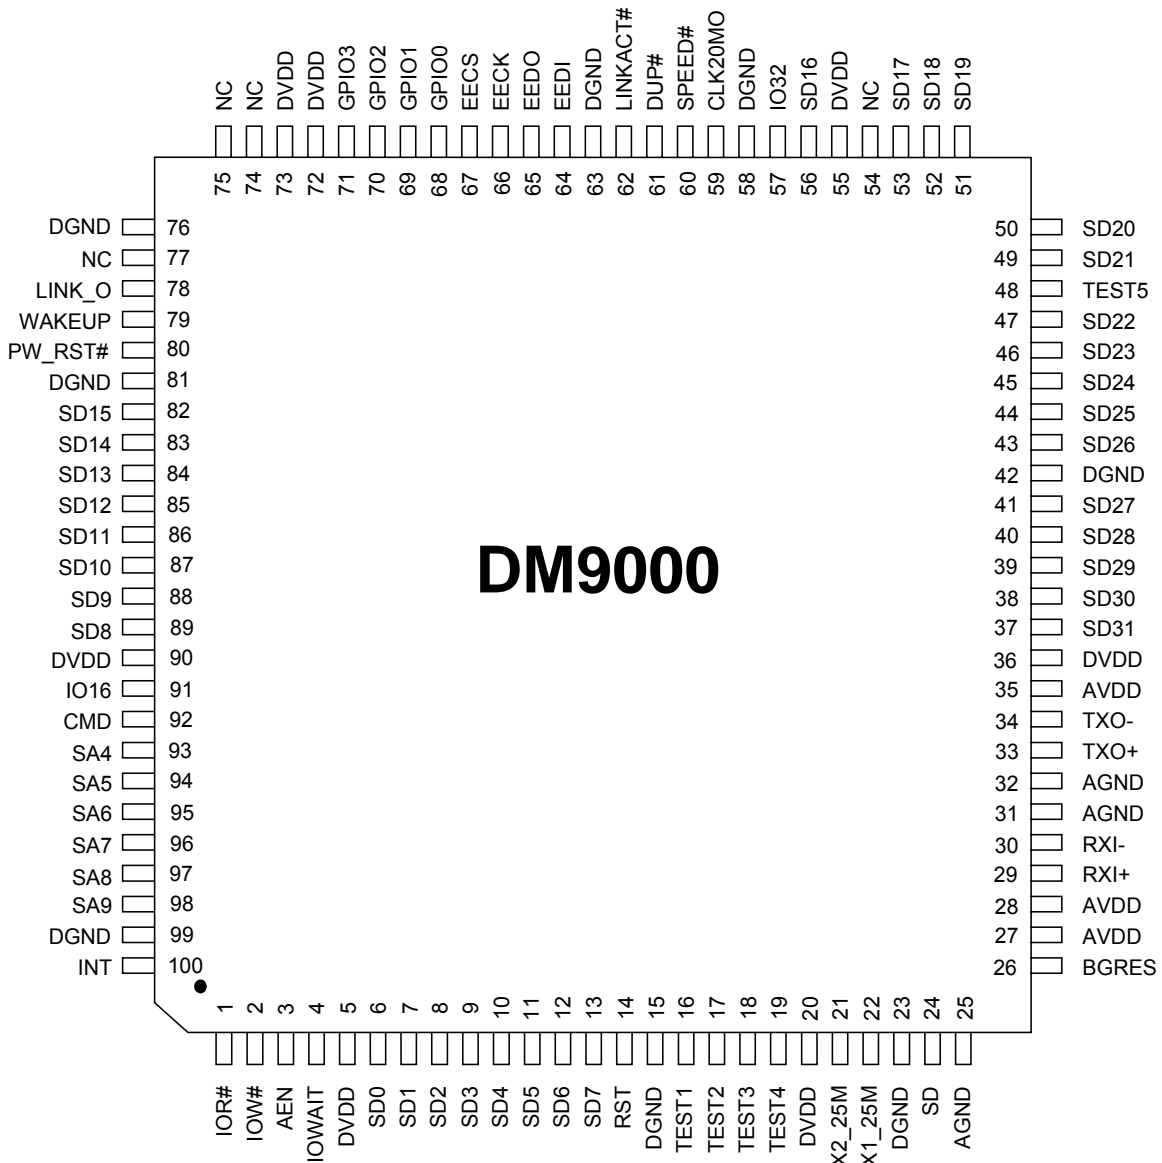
NC NC DVDD DVDD GPIO3 GPIO2 GPIO1 GPIO0 EECS EECK EEDO EEDI DGND LINKACT# DUP# SPEED# CLK20MO DGND IO32 SD16 DVDD NC SD17 SD18 SD19

75 74 73 72 71 70 69 68 67 66 65 64 63 62 61 60 59 58 57 56 55 54 53 52 51

DGND 76
NC 77
LINK_O 78
WAKEUP 79
PW_RST# 80
DGND 81
SD15 82
SD14 83
SD13 84
SD12 85
SD11 86
SD10 87
SD9 88
SD8 89
DVDD 90
IO16 91
CMD 92
SA4 93
SA5 94
SA6 95
SA7 96
SA8 97
SA9 98
DGND 99
INT 100

DM9000

50 SD20
49 SD21
48 TEST5
47 SD22
46 SD23
45 SD24
44 SD25
43 SD26
42 DGND
41 SD27
40 SD28
39 SD29
38 SD30
37 SD31
36 DVDD
35 AVDD
34 TXO-
33 TXO+
32 AGND
31 AGND
30 RXI-
29 RXI+
28 AVDD
27 AVDD
26 BGRES

1 2 3 4 5 6 7 8 9 10 11 12 13 14 15 16 17 18 19 20 21 22 23 24 25

IOR# IOW# AEN IOWAIT DVDD SD0 SD1 SD2 SD3 SD4 SD5 SD6 SD7 RST DGND TEST1 TEST2 TEST3 TEST4 DVDD X2_25M X1_25M DGND SD AGND